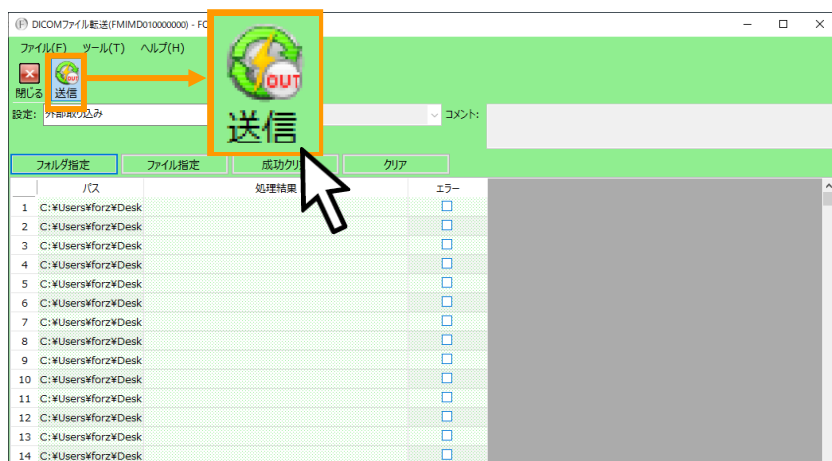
DICOMファイル転送(FMIMD010000000) - FC

ファイル(F) ツール(T) ヘルプ(H)

閉じる 送信

OUT

送信

設定: 外部取り込み

コメント:

フォルダ指定 ファイル指定 成功クリ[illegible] クリア

| | パス | 処理結果 | エラー |
|---|---|---|---|
| 1 | C:¥Users¥forz¥Desk | | ☐ |
| 2 | C:¥Users¥forz¥Desk | | ☐ |
| 3 | C:¥Users¥forz¥Desk | | ☐ |
| 4 | C:¥Users¥forz¥Desk | | ☐ |
| 5 | C:¥Users¥forz¥Desk | | ☐ |
| 6 | C:¥Users¥forz¥Desk | | ☐ |
| 7 | C:¥Users¥forz¥Desk | | ☐ |
| 8 | C:¥Users¥forz¥Desk | | ☐ |
| 9 | C:¥Users¥forz¥Desk | | ☐ |
| 10 | C:¥Users¥forz¥Desk | | ☐ |
| 11 | C:¥Users¥forz¥Desk | | ☐ |
| 12 | C:¥Users¥forz¥Desk | | ☐ |
| 13 | C:¥Users¥forz¥Desk | | ☐ |
| 14 | C:¥Users¥forz¥Desk | | ☐ |